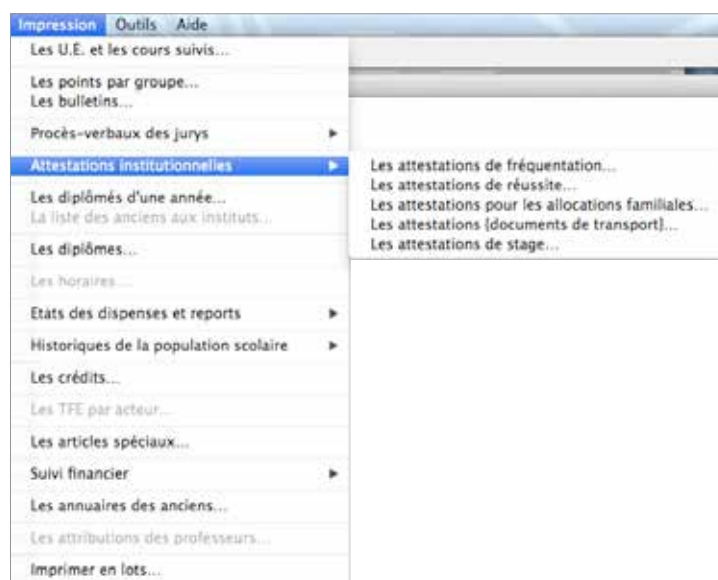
Impression Outils Aide

Les U.E. et les cours suivis...

Les points par groupe...
Les bulletins...

Procès-verbaux des jurys

Attestations institutionnelles

Les attestations de fréquentation...
Les attestations de réussite...
Les attestations pour les allocations familiales...
Les attestations (documents de transport)...
Les attestations de stage...

Les diplômés d'une année...
La liste des anciens aux instituts...

Les diplômes...

Les horaires...

Etats des dispenses et reports

Historiques de la population scolaire

Les crédits...

Les TFE par acteur...

Les articles spéciaux...

Suivi financier

Les annuaires des anciens...

Les attributions des professeurs...

Imprimer en lots...